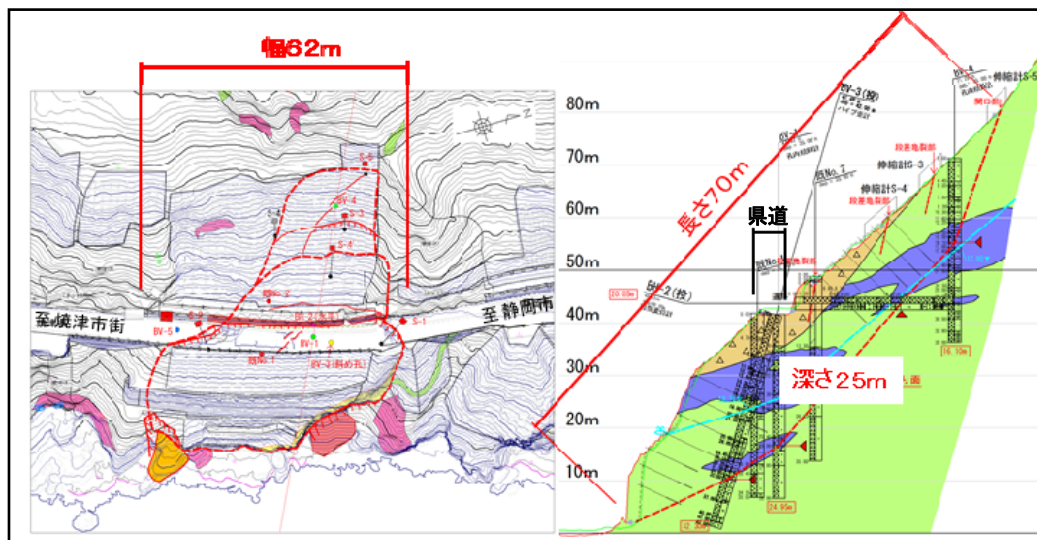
幅62m

至焼津市街

至静岡市

BV-5

S-1

BV-1

BV-2

BV-3(斜め孔)

BV-4

S-2

S-3

S-4

S-5

80m

70m

60m

50m

40m

30m

20m

10m

長さ70m

県道

深さ25m

BV-2(鉛)

BV-3(鉛)

伸縮計S-3

伸縮計S-4

伸縮計S-5

段差亀裂部

段差亀裂部

段差亀裂部

20.00m

16.10m

24.95m